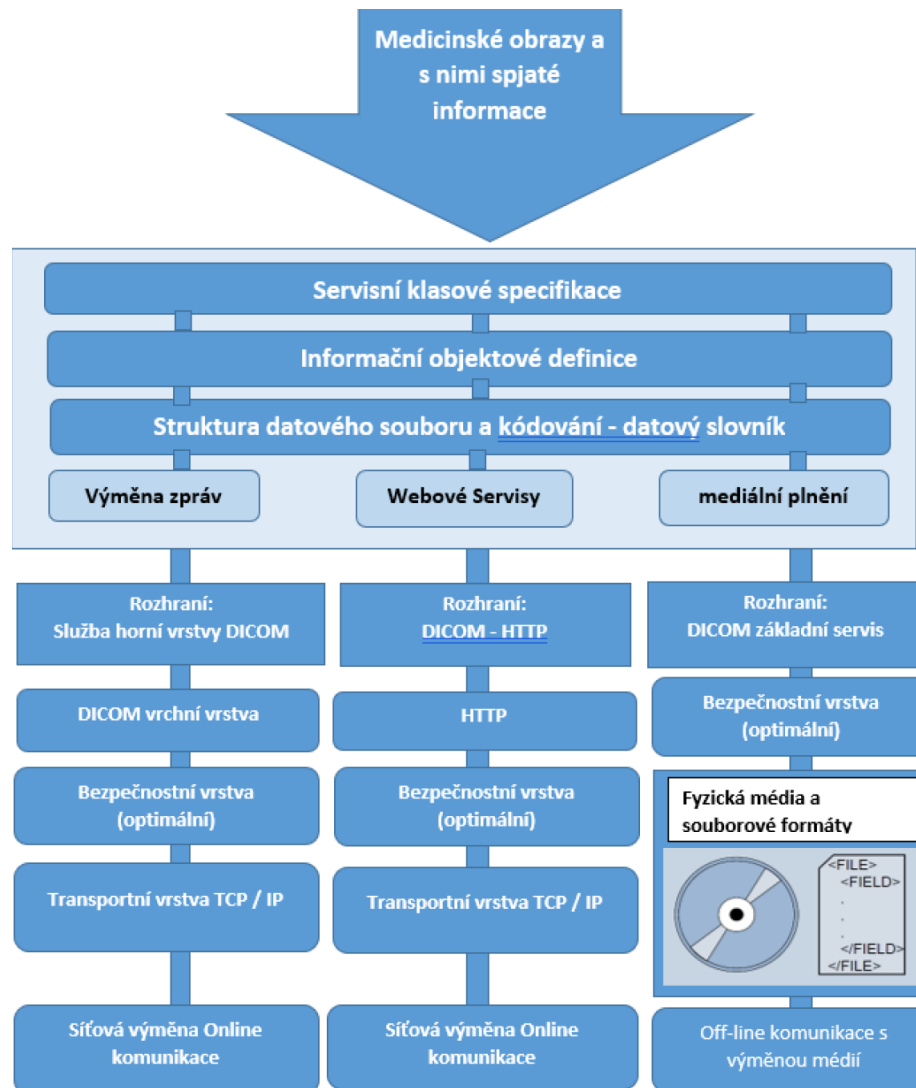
Medicinské obrazy a s nimi spjaté informace

Servisní klasové specifikace

Informační objektové definice

Struktura datového souboru a kódování - datový slovník

Výměna zpráv

Webové Servisy

mediální plnění

Rozhraní:
Služba horní vrstvy DICOM

DICOM vrchní vrstva

Bezpečnostní vrstva (optimální)

Transportní vrstva TCP / IP

Síťová výměna Online komunikace

Rozhraní:
DICOM - HTTP

HTTP

Bezpečnostní vrstva (optimální)

Transportní vrstva TCP / IP

Síťová výměna Online komunikace

Rozhraní:
DICOM základní servis

Bezpečnostní vrstva (optimální)

Fyzická média a souborové formáty

<FILE>
<FIELD>
.
.
.
</FIELD>
</FILE>

Off-line komunikace s výměnou médií